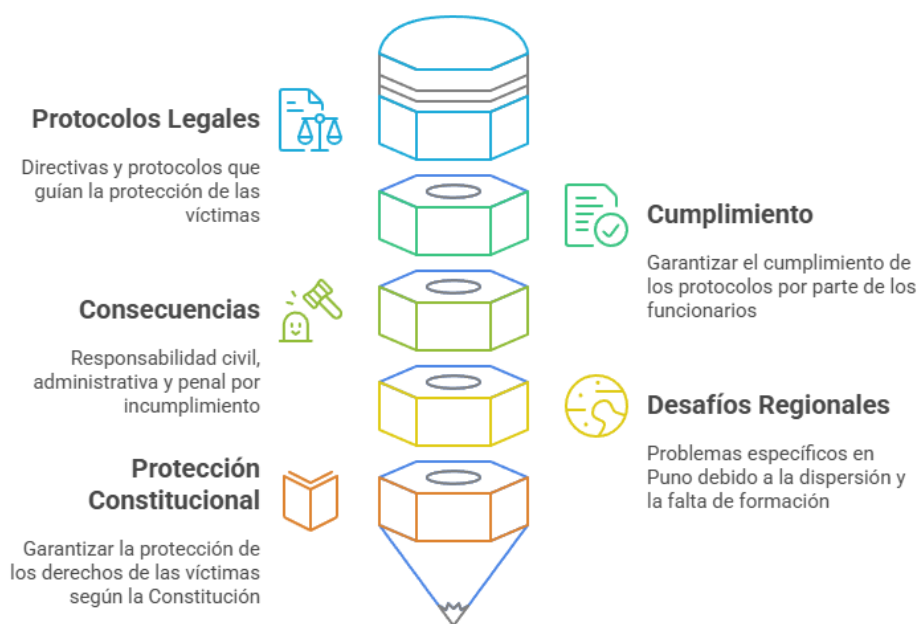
Protocolos Legales

Directivas y protocolos que guían la protección de las víctimas

Cumplimiento

Garantizar el cumplimiento de los protocolos por parte de los funcionarios

Consecuencias

Responsabilidad civil, administrativa y penal por incumplimiento

Desafíos Regionales

Problemas específicos en Puno debido a la dispersión y la falta de formación

Protección Constitucional

Garantizar la protección de los derechos de las víctimas según la Constitución